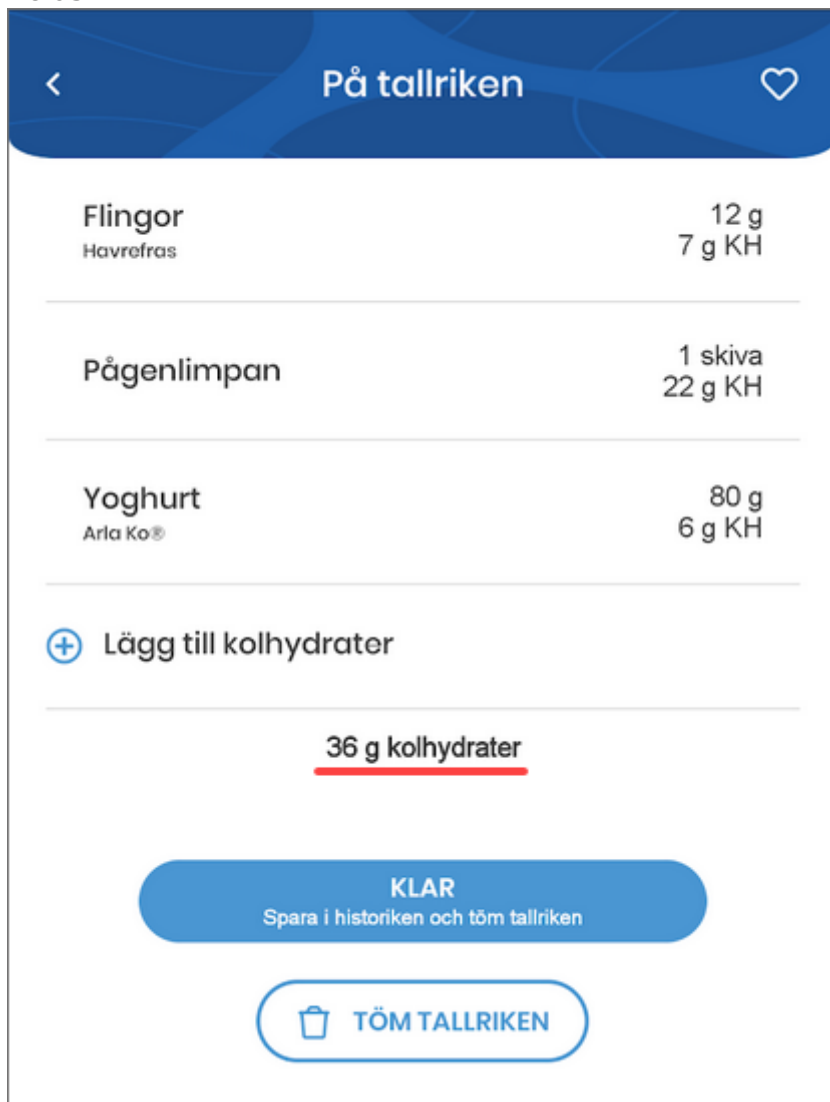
<
På tallriken

Flingor
Havrefras
12 g
7 g KH

Pågenlimpan
1 skiva
22 g KH

Yoghurt
Arla Ko®
80 g
6 g KH

Lägg till kolhydrater

36 g kolhydrater

KLAR
Spara i historiken och töm tallriken

TÖM TALLRIKEN